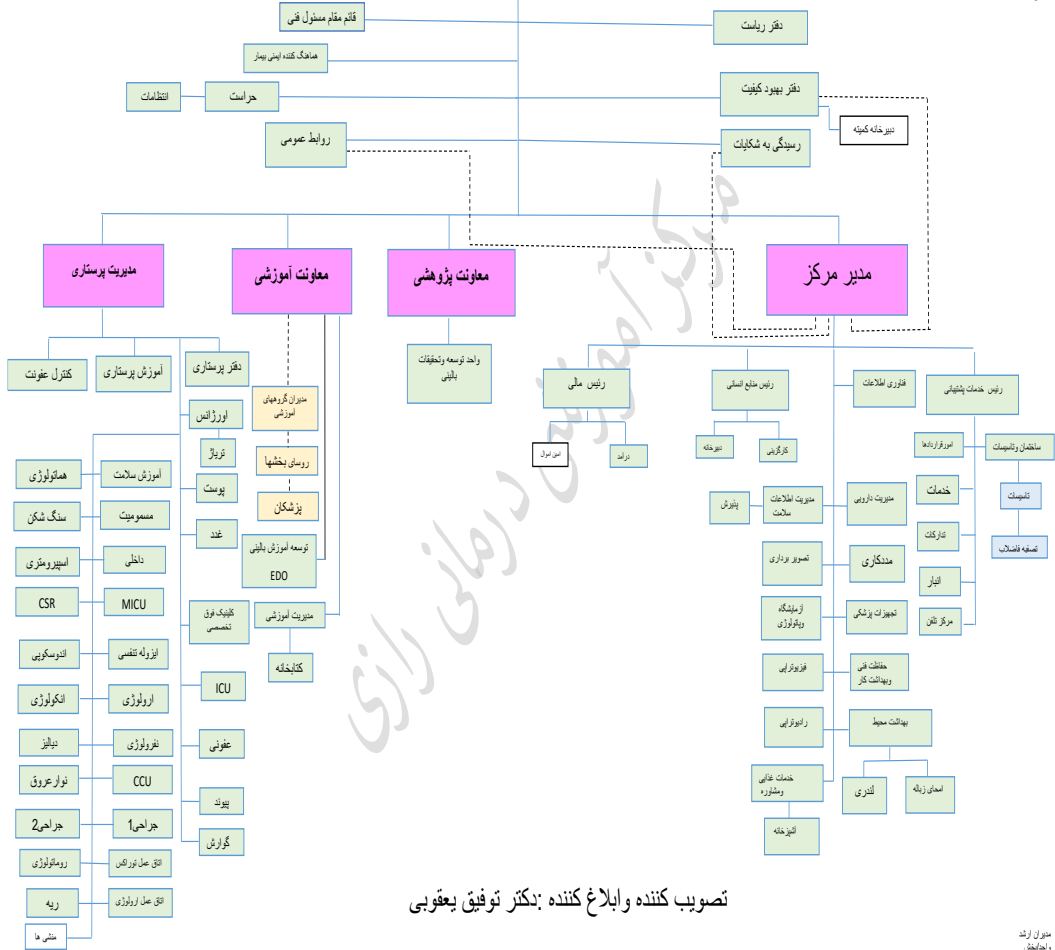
قائم مقام مسئول فنی
دفتر ریاست
هماهنگ کننده ایمنی بیمار
انتظامات
حراست
دفتر بهبود کیفیت
دبیرخانه کمیته
روابط عمومی
رسیدگی به شکایات
مدیریت پرستاری
معاونت آموزشی
معاونت پژوهشی
مدیر مرکز
کنترل عفونت
آموزش پرستاری
دفتر پرستاری
واحد توسعه وتحقیقات بالینی
رئیس مالی
رئیس منابع انسانی
فناوری اطلاعات
رئیس خدمات پشتیبانی
مدیران گروههای آموزشی
اورژانس
تریاژ
روسای بخشها
امین اموال
درآمد
دبیرخانه
کارگزینی
امورقراردادها
ساختمان وتاسیسات
هماتولوژی
آموزش سلامت
پوست
پزشکان
پذیرش
مدیریت اطلاعات سلامت
مدیریت دارویی
خدمات
تاسیسات
سنگ شکن
مسمومیت
غدد
توسعه آموزش بالینی EDO
تدارکات
تصفیه فاضلاب
اسپیرومتری
داخلی
تصویر برداری
مددکاری
انبار
CSR
MICU
کلینیک فوق تخصصی
مدیریت آموزشی
آزمایشگاه وپاتولوژی
تجهیزات پزشکی
مرکز تلفن
اندوسکوپی
ایزوله تنفسی
کتابخانه
انکولوژی
ارولوژی
ICU
فیزیوتراپی
حفاظت فنی وبهداشت کار
دیالیز
نفرولوژی
عفونی
رادیوتراپی
بهداشت محیط
نوارعروق
CCU
جراحی2
جراحی1
پیوند
خدمات غذایی ومشاوره
لندری
امحای زباله
روماتولوژی
اتاق عمل توراکس
گوارش
آشپزخانه
ریه
اتاق عمل ارولوژی
تصویب کننده وابلاغ کننده :دکتر توفیق یعقوبی
منشی ها
مدیران ارشد
واحدها
مرکز آموزشی درمانی رازی